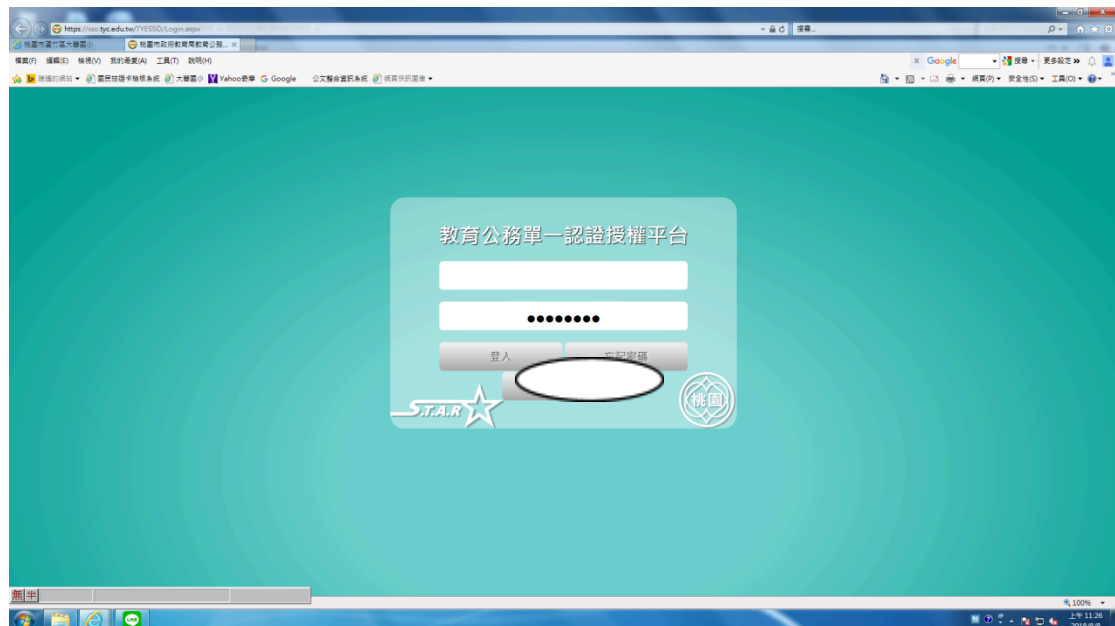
https://sso.tyc.edu.tw/TYESSO/Login.aspx
搜尋...
桃園市蘆竹區大華國小
桃園市政府教育局教育公務...
檔案(F) 編輯(E) 檢視(V) 我的最愛(A) 工具(T) 說明(H)
Google
搜尋 更多設定 »
建議的網站 圖書館借書系統 大華國小 Yahoo!奇摩 Google 公文整合資訊系統 網頁快訊圖庫
網頁(P) 安全性(S) 工具(O)

教育公務單一認證授權平台

●●●●●●●●

登入
忘記密碼

S.T.A.R

桃園

無 半

100%

上午 11:26